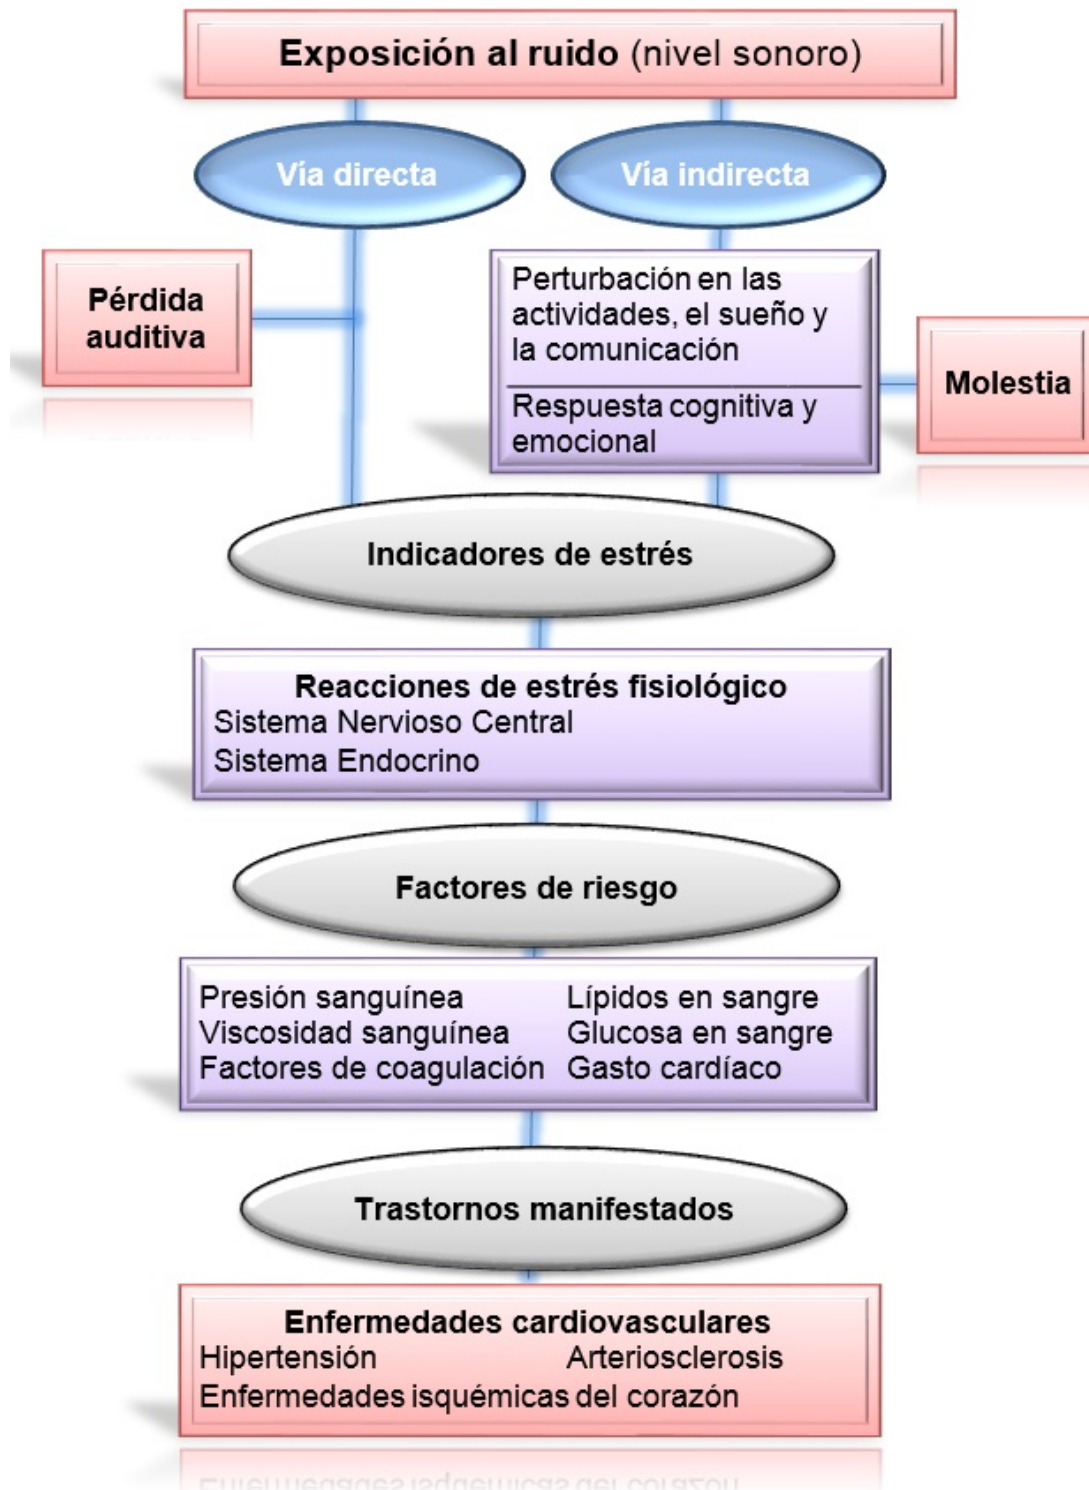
Exposición al ruido (nivel sonoro)

Vía directa

Vía indirecta

Pérdida auditiva

Perturbación en las actividades, el sueño y la comunicación

Respuesta cognitiva y emocional

Molestia

Indicadores de estrés

Reacciones de estrés fisiológico
Sistema Nervioso Central
Sistema Endocrino

Factores de riesgo

| Presión sanguínea | Lípidos en sangre |
|---|---|
| Viscosidad sanguínea | Glucosa en sangre |
| Factores de coagulación | Gasto cardíaco |

Trastornos manifestados

Enfermedades cardiovasculares
Hipertensión Arteriosclerosis
Enfermedades isquémicas del corazón